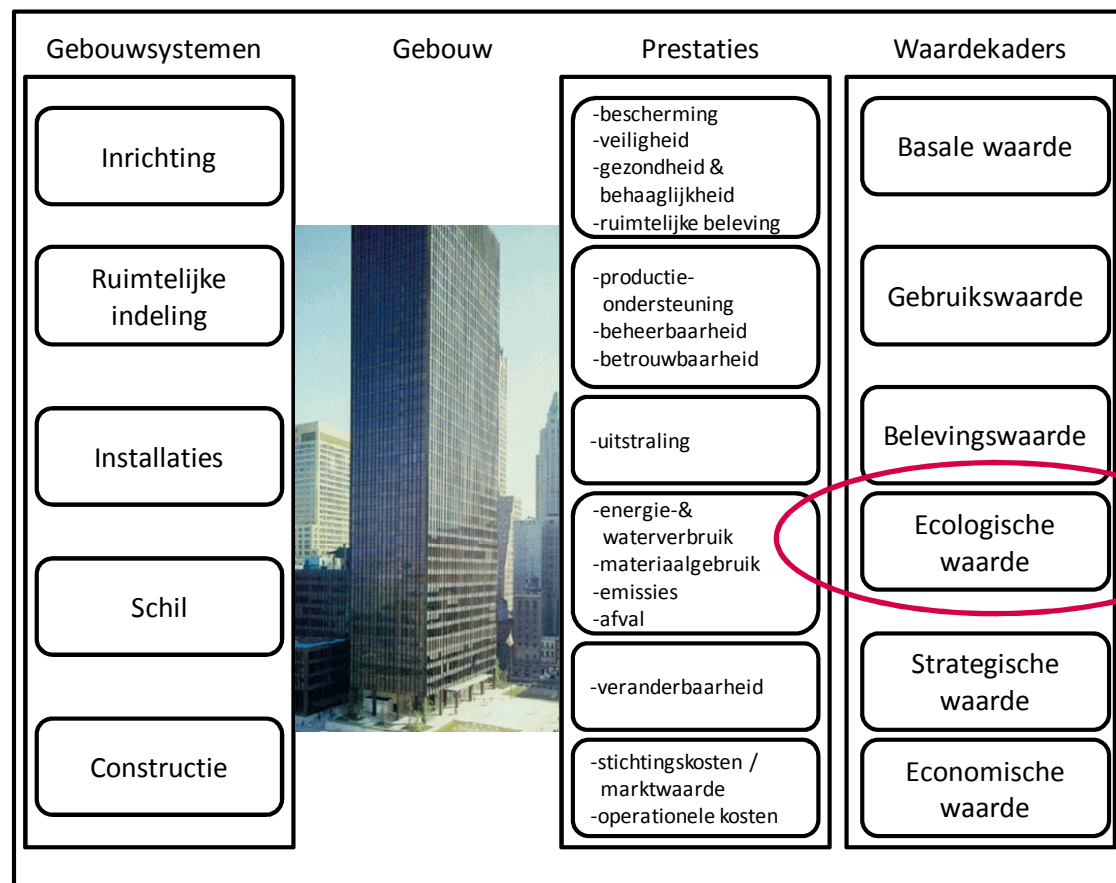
Gebouwsystemen

Inrichting

Ruimtelijke indeling

Installaties

Schil

Constructie

Gebouw

Prestaties

-bescherming
-veiligheid
-gezondheid & behaaglijkheid
-ruimtelijke beleving

-productie-ondersteuning
-beheerbaarheid
-betrouwbaarheid

-uitstraling

-energie-& waterverbruik
-materiaalgebruik
-emissies
-afval

-veranderbaarheid

-stichtingskosten / marktwaarde
-operationele kosten

Waardekaders

Basale waarde

Gebruikswaarde

Belevingswaarde

Ecologische waarde

Strategische waarde

Economische waarde